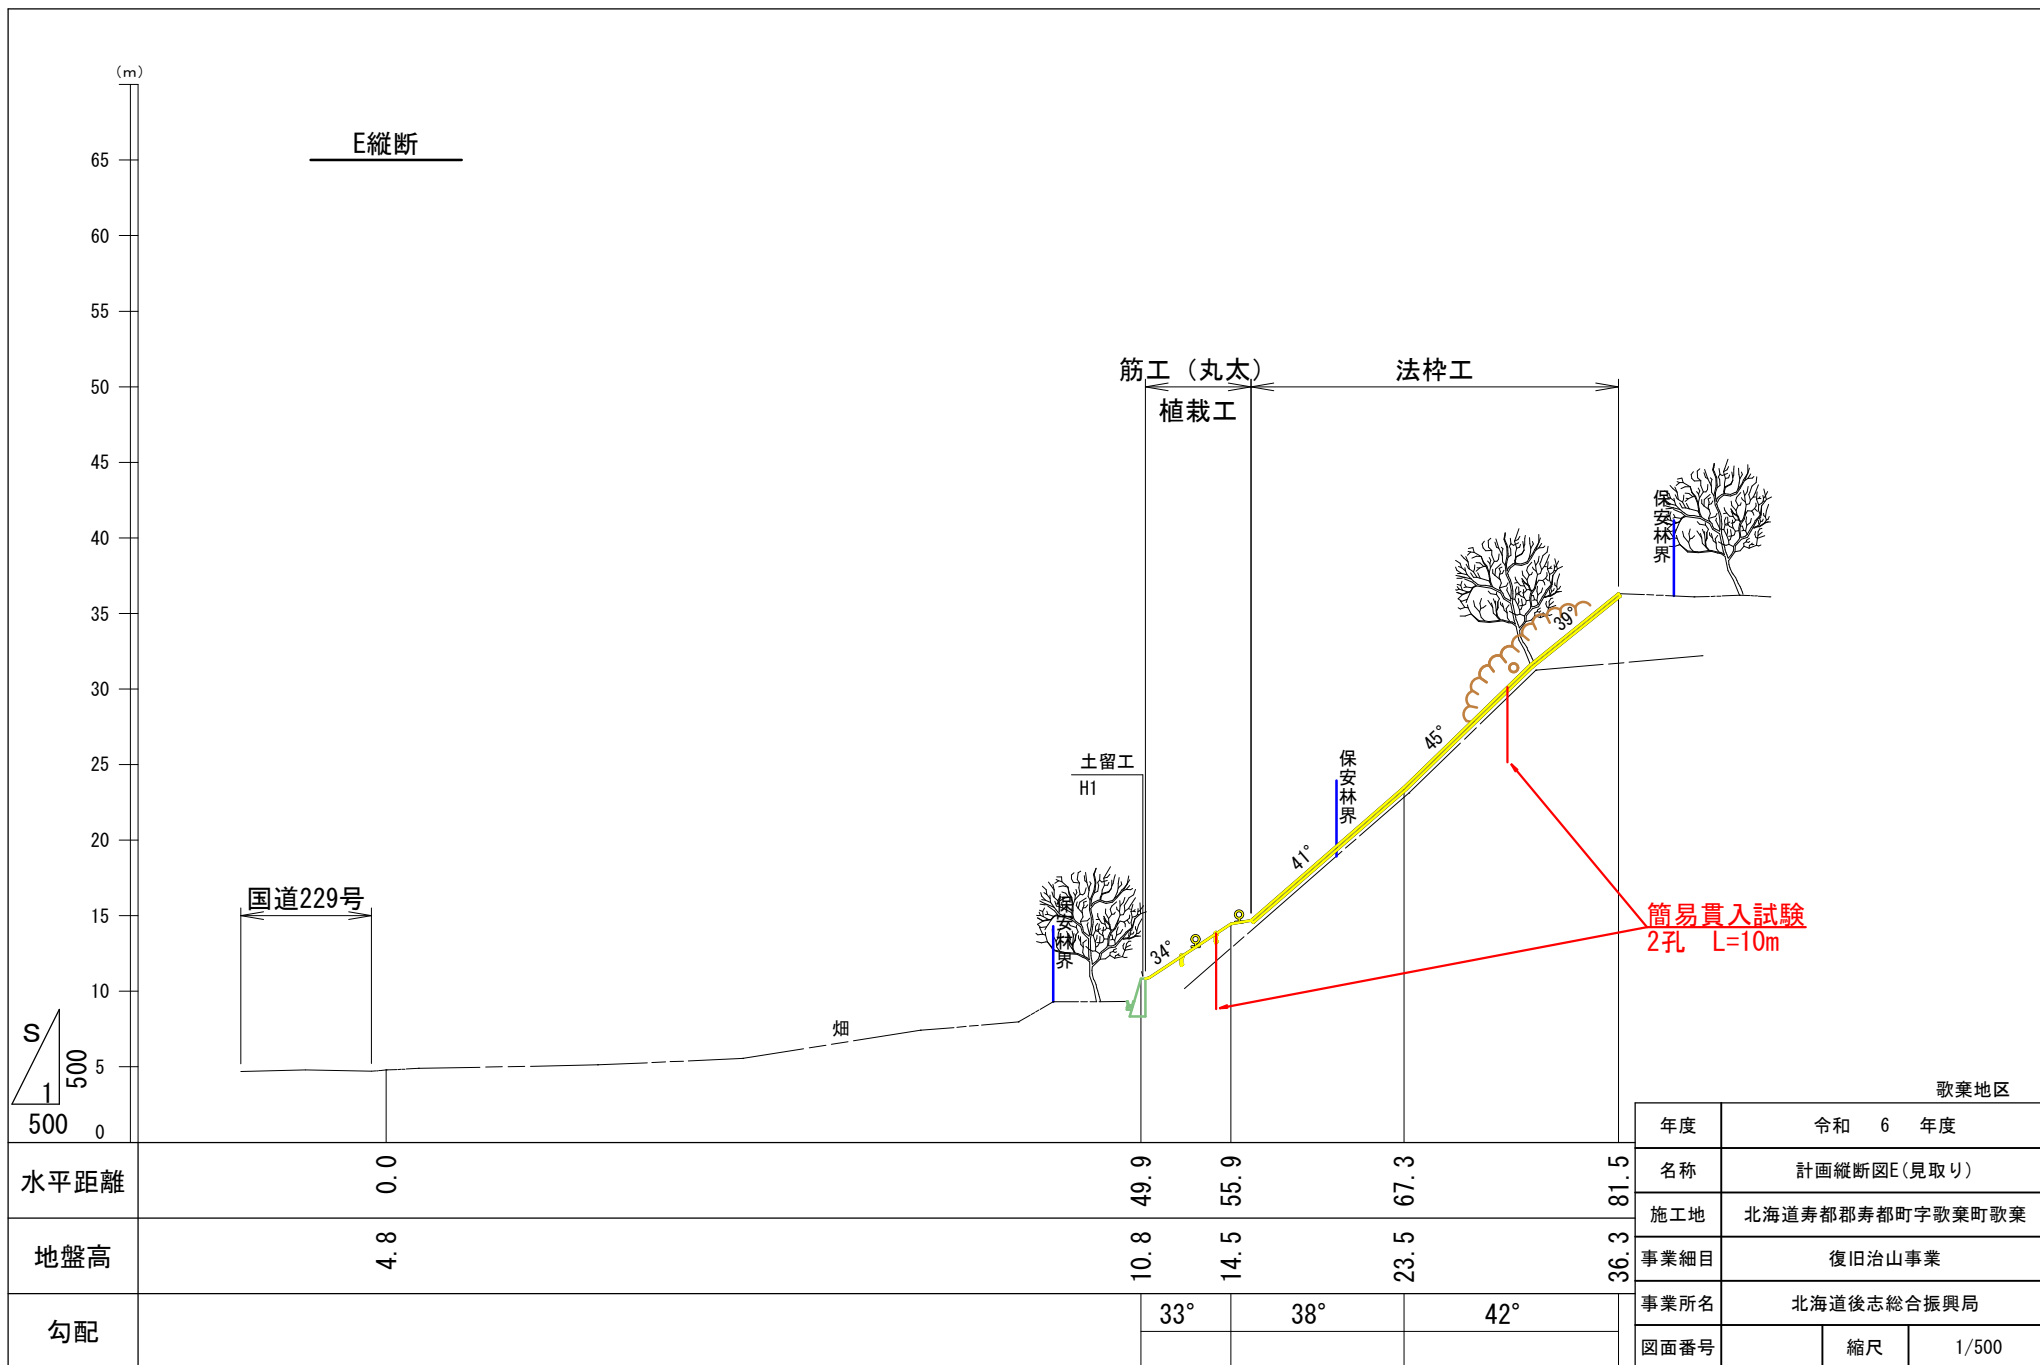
(m)

E縦断

65
60
55
50
45
40
35
30
25
20
15
10
5
0

筋工（丸太）
植栽工
法枠工

保安林界

39°
45°
保安林界
41°
土留工
H1
34°
保安林界

簡易貫入試験
2孔 L=10m

国道229号

畑

S
1
500
500

歌棄地区

| 水平距離 | 0.0 | 49.9 | 55.9 | 67.3 | 81.5 |
|---|---|---|---|---|---|
| 地盤高 | 4.8 | 10.8 | 14.5 | 23.5 | 36.3 |
| 勾配 | | 33° | 38° | 42° | |

| 年度 | 令和 6 年度 | | |
|---|---|---|---|
| 名称 | 計画縦断図E(見取り) | | |
| 施工地 | 北海道寿都郡寿都町字歌棄町歌棄 | | |
| 事業細目 | 復旧治山事業 | | |
| 事業所名 | 北海道後志総合振興局 | | |
| 図面番号 | | 縮尺 | 1/500 |